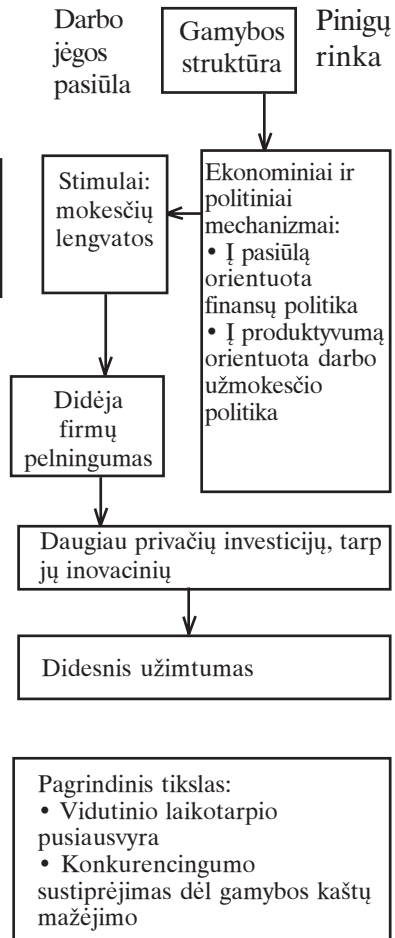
Darbo jėgos pasiūla

Gamybos struktūra

Pinigų rinka

Stimulai: mokesčių lengvatos

Ekonominiai ir politiniai mechanizmai:
• Į pasiūlą orientuota finansų politika
• Į produktyvumą orientuota darbo užmokesčio politika

Didėja firmų pelningumas

Daugiau privačių investicijų, tarp jų inovacinių

Didesnis užimtumas

Pagrindinis tikslas:
• Vidutinio laikotarpio pusiausvyra
• Konkurencingumo sustiprėjimas dėl gamybos kaštų mažėjimo